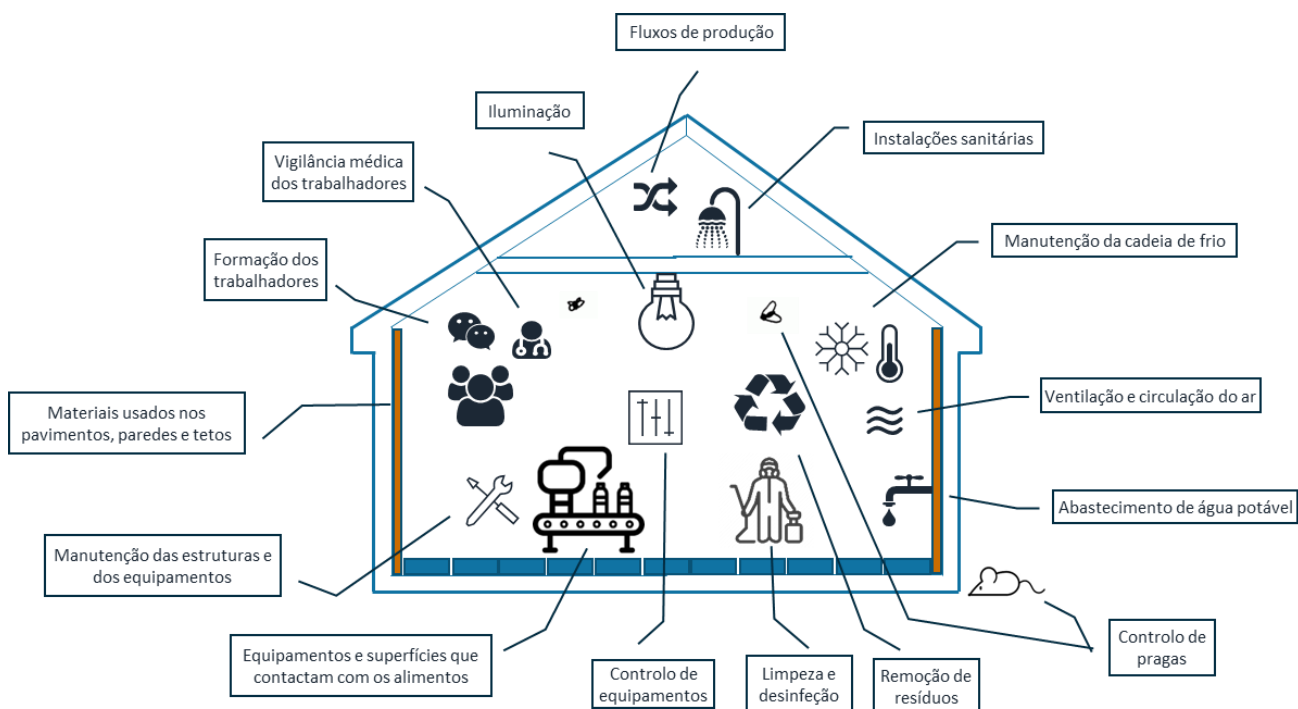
Fluxos de produção

Iluminação

Instalações sanitárias

Vigilância médica dos trabalhadores

Manutenção da cadeia de frio

Formação dos trabalhadores

Materiais usados nos pavimentos, paredes e tetos

Ventilação e circulação do ar

Abastecimento de água potável

Manutenção das estruturas e dos equipamentos

Controlo de pragas

Equipamentos e superfícies que contactam com os alimentos

Controlo de equipamentos

Limpeza e desinfeção

Remoção de resíduos